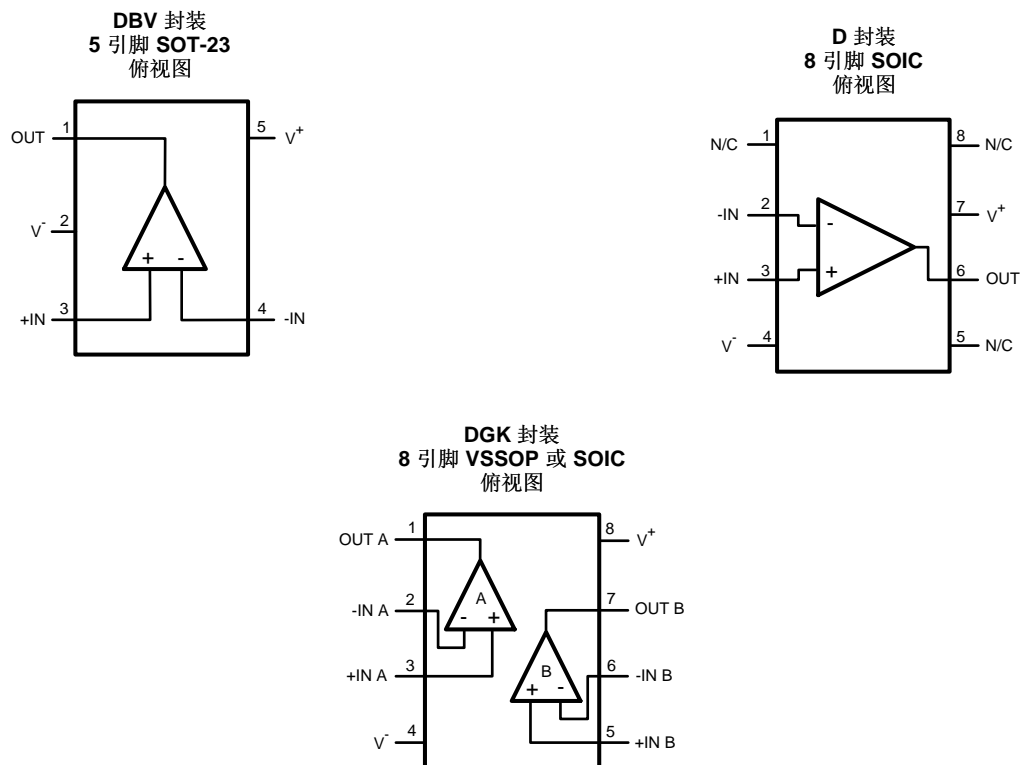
**DBV** 封装
**5** 引脚 **SOT-23**
俯视图

OUT 1
$V^-$ 2
+IN 3
5 $V^+$
4 -IN
+ -

**D** 封装
**8** 引脚 **SOIC**
俯视图

N/C 1
-IN 2
+IN 3
$V^-$ 4
8 N/C
7 $V^+$
6 OUT
5 N/C
- +

**DGK** 封装
**8** 引脚 **VSSOP** 或 **SOIC**
俯视图

OUT A 1
-IN A 2
+IN A 3
$V^-$ 4
8 $V^+$
7 OUT B
6 -IN B
5 +IN B
A
- +
B
+ -